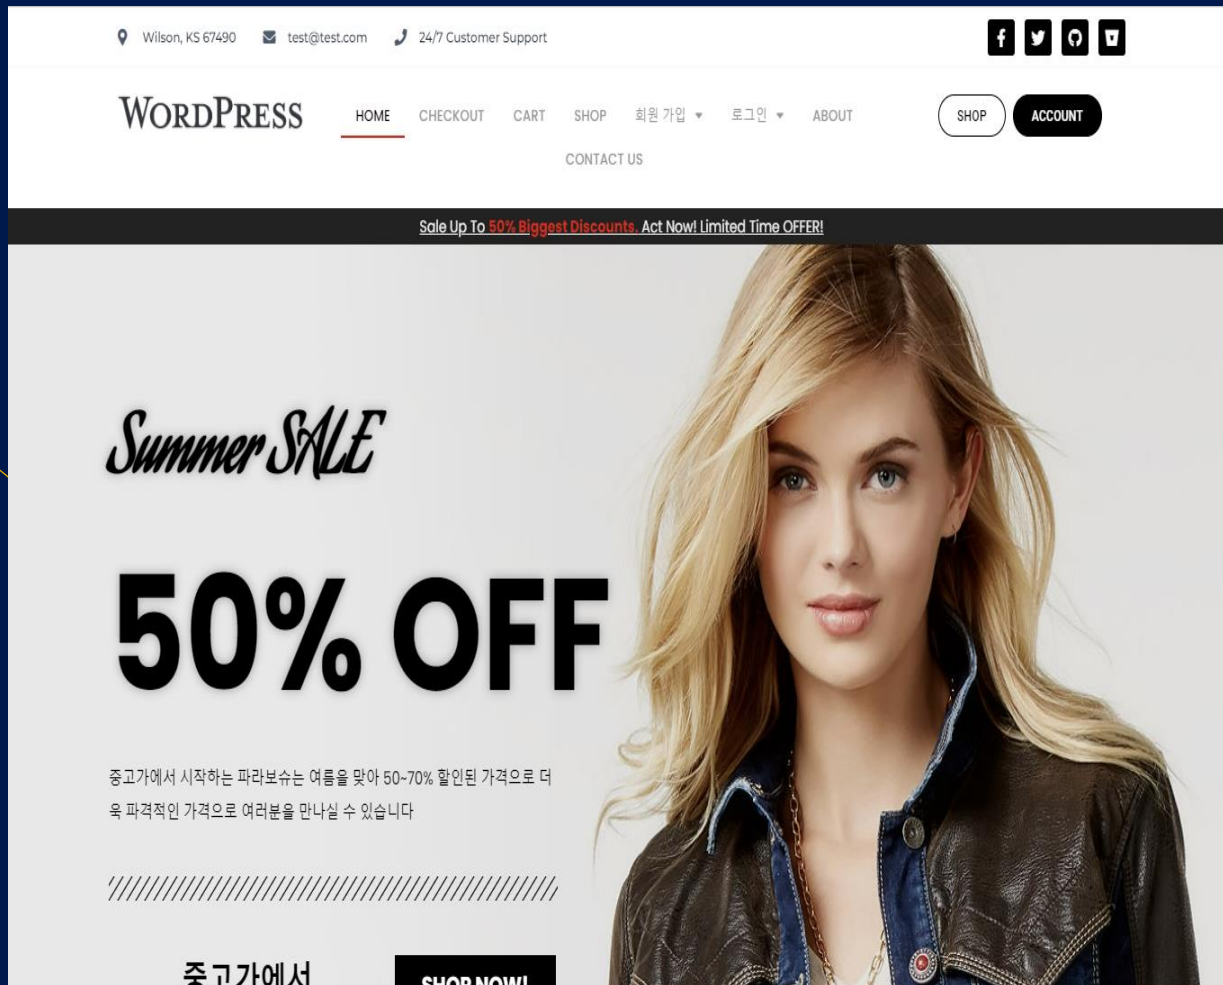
Wilson, KS 67490 test@test.com 24/7 Customer Support

WORDPRESS HOME CHECKOUT CART SHOP 회원 가입 로그인 ABOUT CONTACT US SHOP ACCOUNT

Sale Up To 50% Biggest Discounts. Act Now! Limited Time OFFER!

Summer SALE

50% OFF

중고가에서 시작하는 파라보슈는 여름을 맞아 50~70% 할인된 가격으로 더욱 파격적인 가격으로 여러분을 만나실 수 있습니다

중고가에서

SHOP NOW!